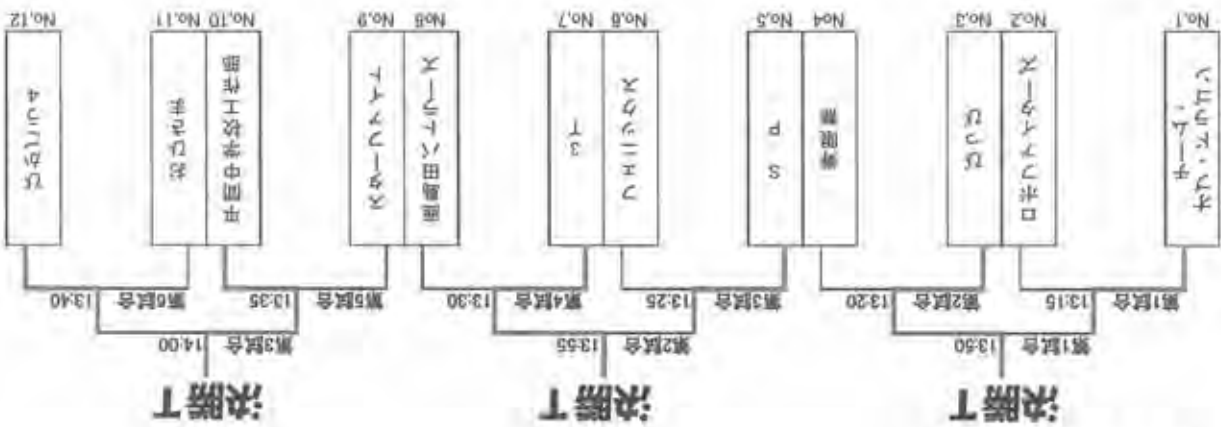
決勝T

第1試合 13:50

第1試合 13:15

第2試合 13:20

No.1 キッカーズ・U
No.2 ロボンスターズ
No.3 ひびき
No.4 新潟
No.5 S R

決勝T

第2試合 13:55

第3試合 13:25

第4試合 13:30

No.6 ワクウイング
No.7 エコ

決勝T

第3試合 14:00

第5試合 13:35

第6試合 13:40

No.8 西区田中ソーズ
No.9 スターレイン
No.10 中野田中スポ少年団
No.11 たまがわ
No.12 ネックレスひ